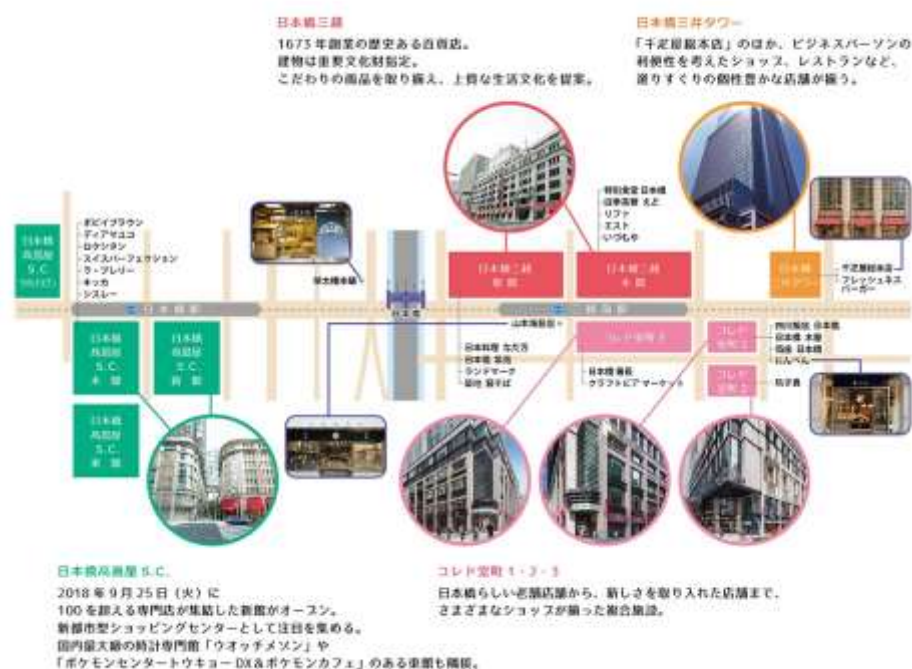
日本橋三越

1673年創業の歴史ある百貨店。
建物は重要文化財指定。
こだわりの商品を取り揃え、上質な生活文化を提案。

日本橋三井タワー

「千疋屋総本店」のほか、ビジネスパーソンの利便性を考えたショップ、レストランなど、選りすぐりの個性豊かな店舗が揃う。

日本橋髙島屋 S.C. ウオッチ

ボビイブラウン
ディアマユコ
ロクシタン
スイスパーフェクション
ラ・プレリー
キッカ
シスレー

日本橋髙島屋 S.C. 本館

日本橋髙島屋 S.C. 新館

日本橋髙島屋 S.C. 東館

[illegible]

日本橋

日本橋三越 新館

日本橋三越 本館

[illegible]
日本橋 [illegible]
リフト
エスト
いづもや

日本橋 三井 タワー

千疋屋総本店
フレッシュネスバーガー

山本海苔店

日本橋 たいめいけん
日本橋 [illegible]
ランドマーク
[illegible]

コレド室町3

日本橋 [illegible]
クラフトビアマーケット

コレド室町1

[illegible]
日本橋 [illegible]
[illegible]
にんべん

コレド室町2

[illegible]

日本橋髙島屋 S.C.

2018年9月25日（火）に
100を超える専門店が集結した新館がオープン。
新都市型ショッピングセンターとして注目を集める。
国内最大級の時計専門館「ウオッチメゾン」や
「ポケモンセンタートウキョーDX＆ポケモンカフェ」のある東館も隣接。

コレド室町 1・2・3

日本橋らしい老舗店舗から、新しさを取り入れた店舗まで、
さまざまなショップが揃った複合施設。